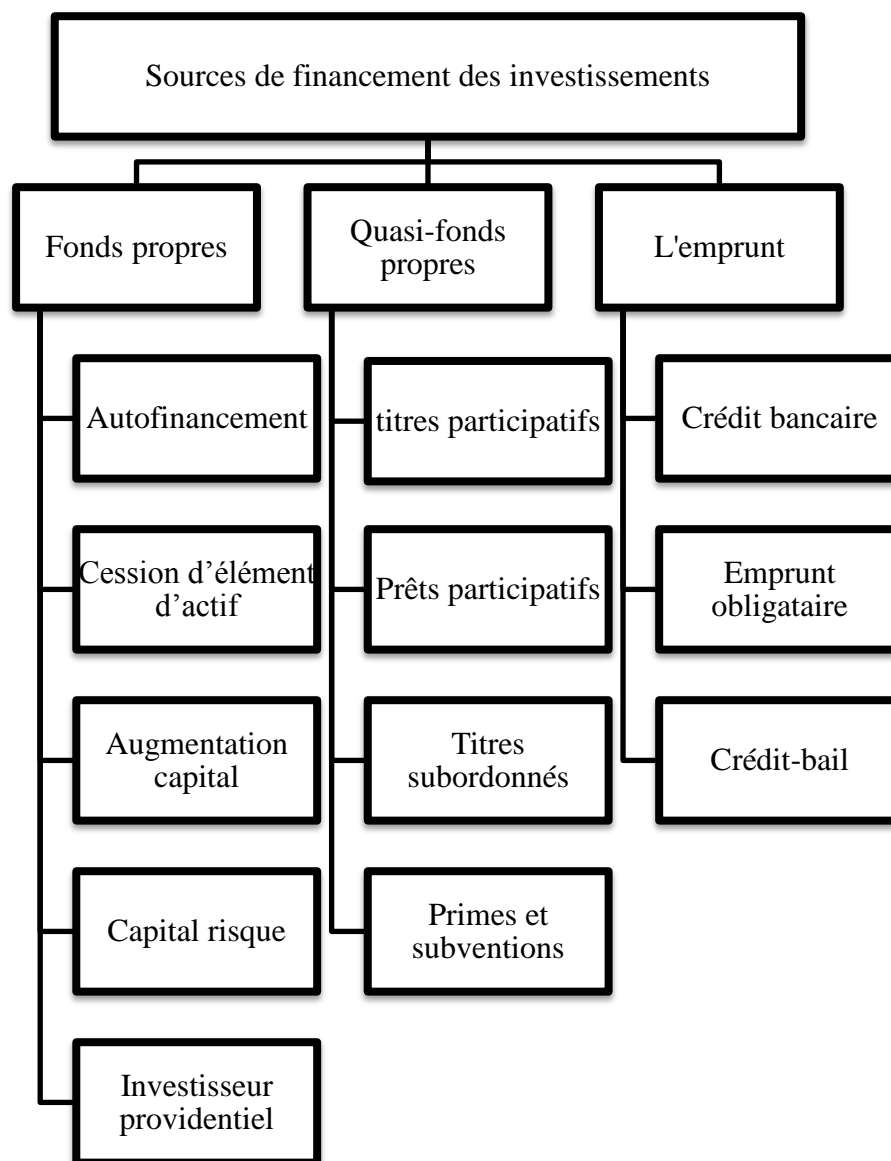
Sources de financement des investissements

Fonds propres

Autofinancement

Cession d'élément d'actif

Augmentation capital

Capital risque

Investisseur providentiel

Quasi-fonds propres

titres participatifs

Prêts participatifs

Titres subordonnés

Primes et subventions

L'emprunt

Crédit bancaire

Emprunt obligataire

Crédit-bail